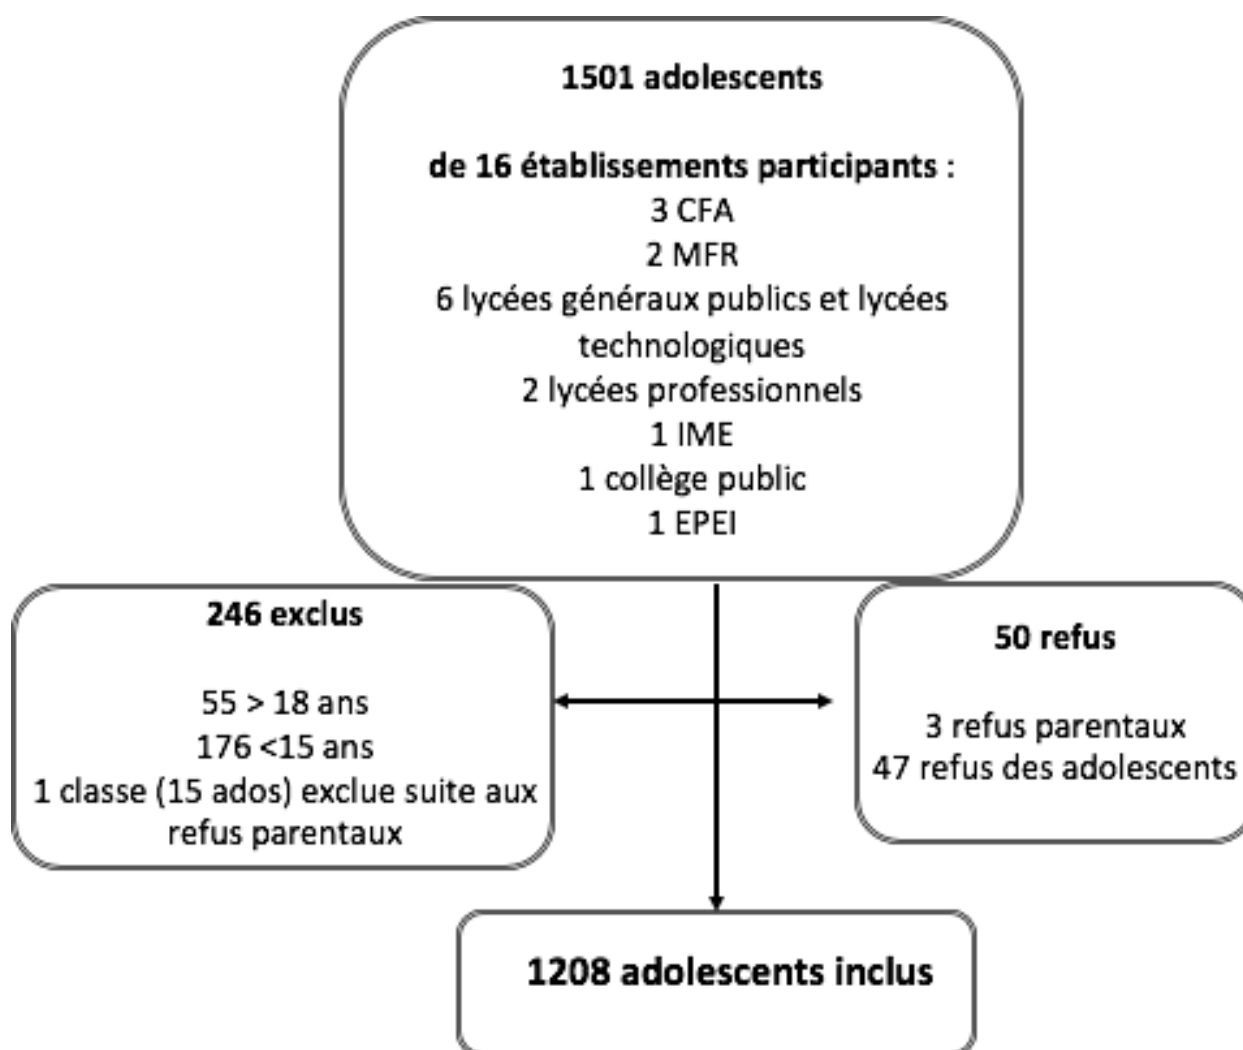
**1501 adolescents**

**de 16 établissements participants :**
3 CFA
2 MFR
6 lycées généraux publics et lycées technologiques
2 lycées professionnels
1 IME
1 collège public
1 EPEI

**246 exclus**

55 > 18 ans
176 <15 ans
1 classe (15 ados) exclue suite aux refus parentaux

**50 refus**

3 refus parentaux
47 refus des adolescents

**1208 adolescents inclus**